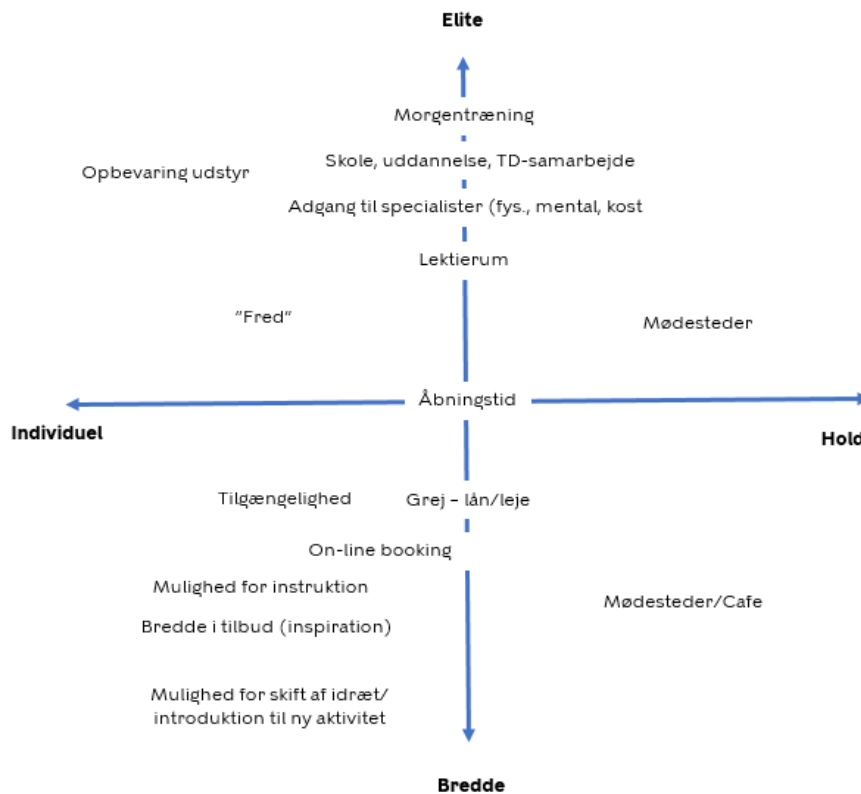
Elite

Morgentræning

Opbevaring udstyr

Skole, uddannelse, TD-samarbejde

Adgang til specialister (fys., mental, kost

Lektierum

"Fred"

Mødesteder

Individuel

Åbningstid

Hold

Tilgængelighed

Grej – lån/leje

On-line booking

Mulighed for instruktion

Mødesteder/Cafe

Bredde i tilbud (inspiration)

Mulighed for skift af idræt/ introduktion til ny aktivitet

Bredde